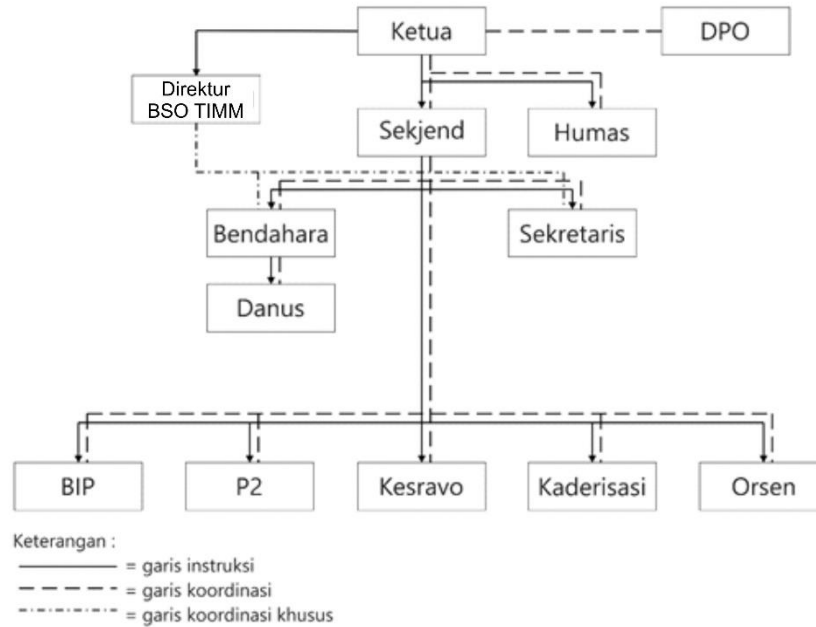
Ketua

DPO

Direktur BSO TIMM

Sekjend

Humas

Bendahara

Sekretaris

Danus

BIP

P2

Kesravo

Kaderisasi

Orsen

Keterangan :
———— = garis instruksi
– – – – = garis koordinasi
-·-·-·-·- = garis koordinasi khusus